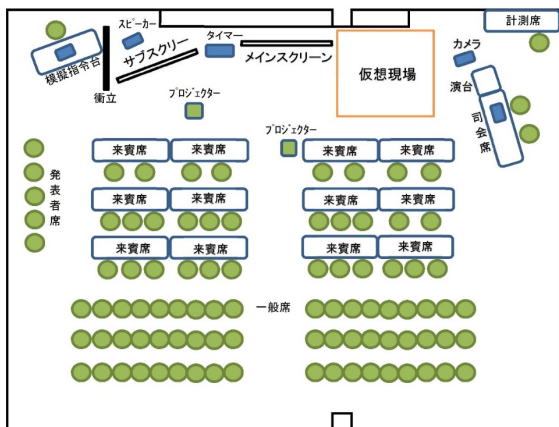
計測席

スピーカー

タイマー

模擬指令台

サブスクリーン

メインスクリーン

仮想現場

カメラ

演台

衝立

プロジェクター

司会席

プロジェクター

来賓席

来賓席

来賓席

来賓席

発表者席

来賓席

来賓席

来賓席

来賓席

来賓席

来賓席

来賓席

来賓席

一般席